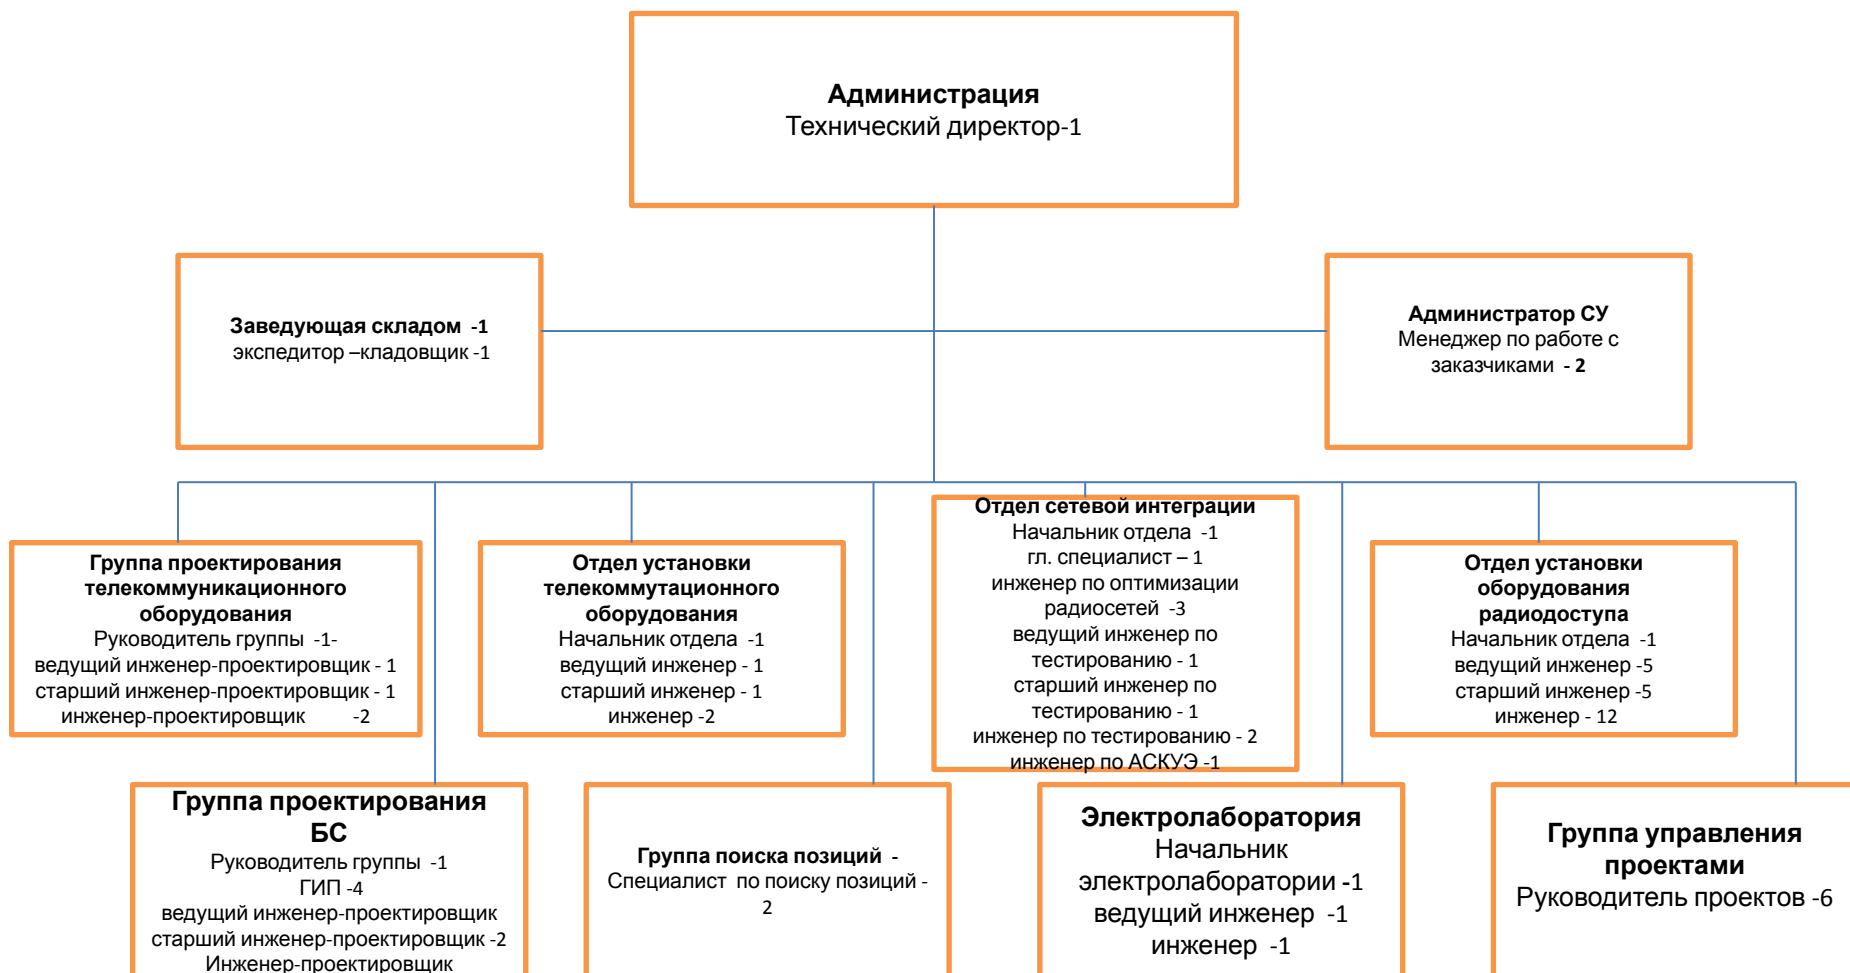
**Администрация**
Технический директор-1

**Заведующая складом -1**
экспедитор –кладовщик -1

**Администратор СУ**
Менеджер по работе с заказчиками - 2

**Группа проектирования телекоммуникационного оборудования**
Руководитель группы -1-
ведущий инженер-проектировщик - 1
старший инженер-проектировщик - 1
инженер-проектировщик -2

**Отдел установки телекоммутационного оборудования**
Начальник отдела -1
ведущий инженер - 1
старший инженер - 1
инженер -2

**Отдел сетевой интеграции**
Начальник отдела -1
гл. специалист – 1
инженер по оптимизации радиосетей -3
ведущий инженер по тестированию - 1
старший инженер по тестированию - 1
инженер по тестированию - 2
инженер по АСКУЭ -1

**Отдел установки оборудования радиодоступа**
Начальник отдела -1
ведущий инженер -5
старший инженер -5
инженер - 12

**Группа проектирования БС**
Руководитель группы -1
ГИП -4
ведущий инженер-проектировщик
старший инженер-проектировщик -2
Инженер-проектировщик

**Группа поиска позиций** -
Специалист по поиску позиций - 2

**Электролаборатория**
Начальник электролаборатории -1
ведущий инженер -1
инженер -1

**Группа управления проектами**
Руководитель проектов -6